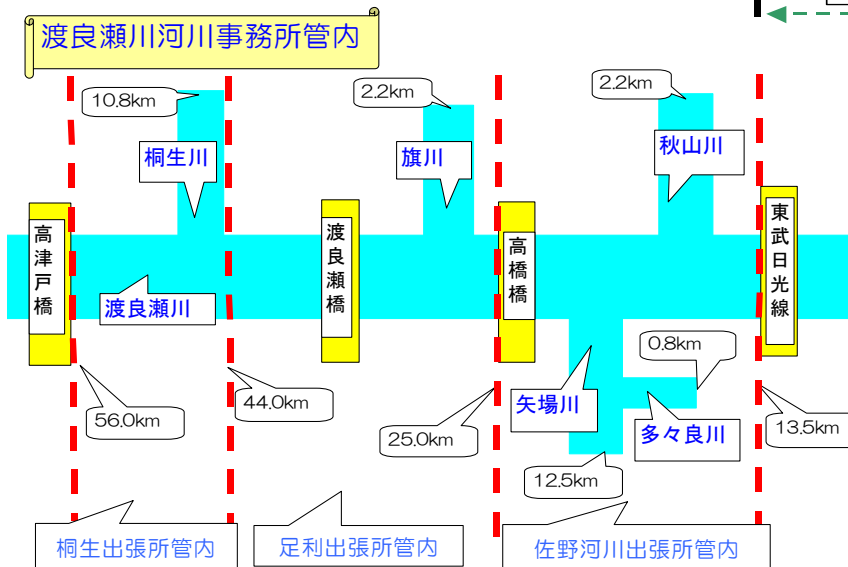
渡良瀬川河川事務所管内

10.8km
桐生川
2.2km
旗川
2.2km
秋山川

高津戸橋
渡良瀬川
渡良瀬橋
高橋橋
東武日光線

0.8km
矢場川
多々良川

56.0km
44.0km
25.0km
12.5km
13.5km

桐生出張所管内
足利出張所管内
佐野河川出張所管内